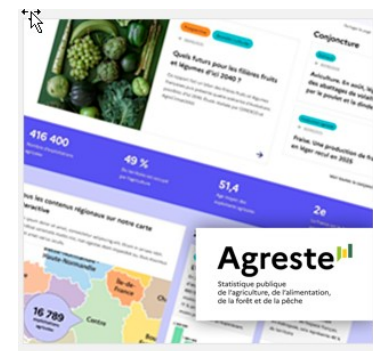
Quels futurs pour les filières fruits et légumes d'ici 2040 ?

Conjoncture

Aviculture. En août, la baisse des abattages de volailles se poursuit pour le poulet et la dinde

Fruits. Une production de pommes en léger recul en 2025

416 400

49 %

51,4

2e

Tous les contenus régionaux sur notre carte interactive

Hauts-de-France

Normandie

Île-de-France

Grand Est

Centre

16 789

Agreste

Statistique publique de l'agriculture, de l'alimentation, de la forêt et de la pêche